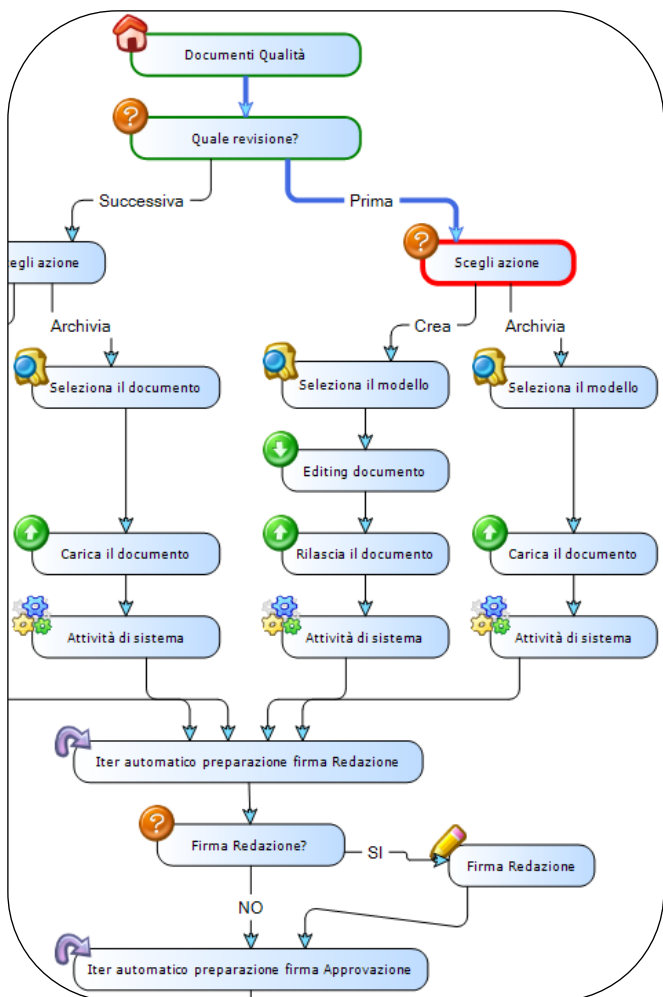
Documenti Qualità

Quale revisione?

Successiva

Prima

egli azione

Scegli azione

Archivia

Crea

Archivia

Seleziona il documento

Seleziona il modello

Seleziona il modello

Editing documento

Carica il documento

Rilascia il documento

Carica il documento

Attività di sistema

Attività di sistema

Attività di sistema

Iter automatico preparazione firma Redazione

Firma Redazione?

SI

Firma Redazione

NO

Iter automatico preparazione firma Approvazione